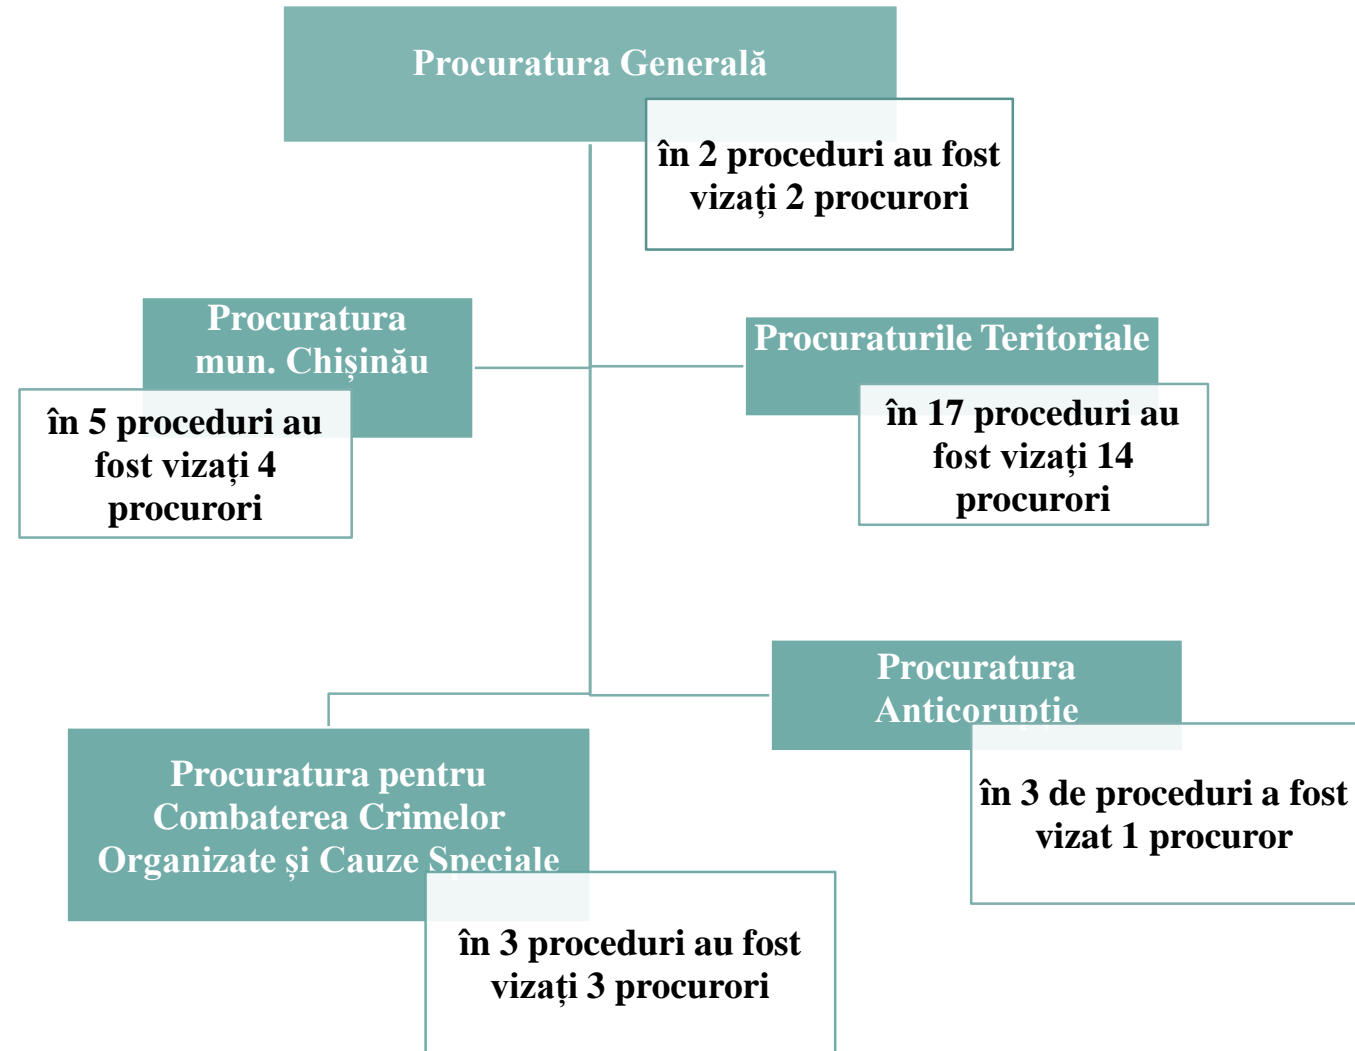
Procuratura Generală

în 2 proceduri au fost vizați 2 procurori

Procuratura mun. Chișinău

în 5 proceduri au fost vizați 4 procurori

Procuraturile Teritoriale

în 17 proceduri au fost vizați 14 procurori

Procuratura Anticorupție

în 3 de proceduri a fost vizat 1 procuror

Procuratura pentru Combaterea Crimelor Organizate și Cauze Speciale

în 3 proceduri au fost vizați 3 procurori